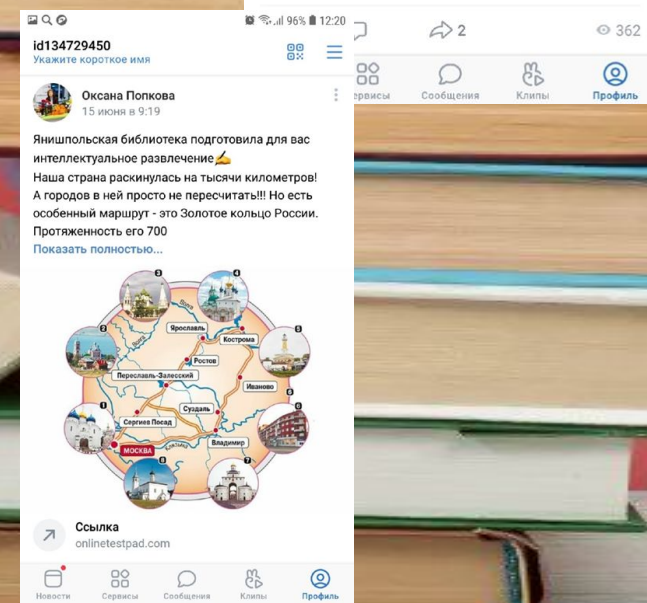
96% 12:20

id134729450
Укажите короткое имя

Оксана Попкова
15 июня в 9:19

Янишпольская библиотека подготовила для вас интеллектуальное развлечение✍
Наша страна раскинулась на тысячи километров! А городов в ней просто не пересчитать!!! Но есть особенный маршрут - это Золотое кольцо России. Протяженность его 700
Показать полностью...

3
4
2
5
1
6
8
7
Волга
Ярославль
Кострома
Ростов
Переславль-Залесский
Иваново
Суздаль
Сергиев Посад
Владимир
МОСКВА

Ссылка
onlinetestpad.com

Новости
Сервисы
Сообщения
Клипы
Профиль

2
362
Сервисы
Сообщения
Клипы
Профиль